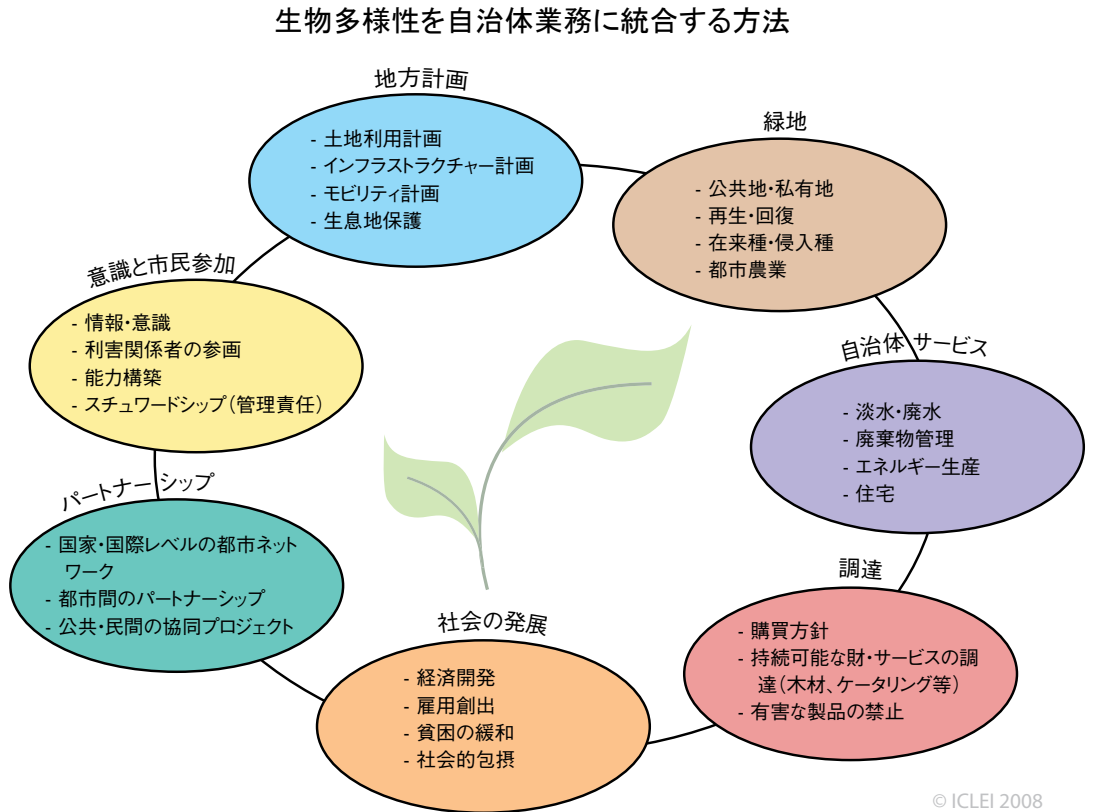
生物多様性を自治体業務に統合する方法

地方計画
- 土地利用計画
- インフラストラクチャー計画
- モビリティ計画
- 生息地保護

緑地
- 公共地・私有地
- 再生・回復
- 在来種・侵入種
- 都市農業

自治体 サービス
- 淡水・廃水
- 廃棄物管理
- エネルギー生産
- 住宅

調達
- 購買方針
- 持続可能な財・サービスの調達（木材、ケータリング等）
- 有害な製品の禁止

社会の発展
- 経済開発
- 雇用創出
- 貧困の緩和
- 社会的包摂

パートナーシップ
- 国家・国際レベルの都市ネットワーク
- 都市間のパートナーシップ
- 公共・民間の協同プロジェクト

意識と市民参加
- 情報・意識
- 利害関係者の参画
- 能力構築
- スチュワードシップ（管理責任）

© ICLEI 2008